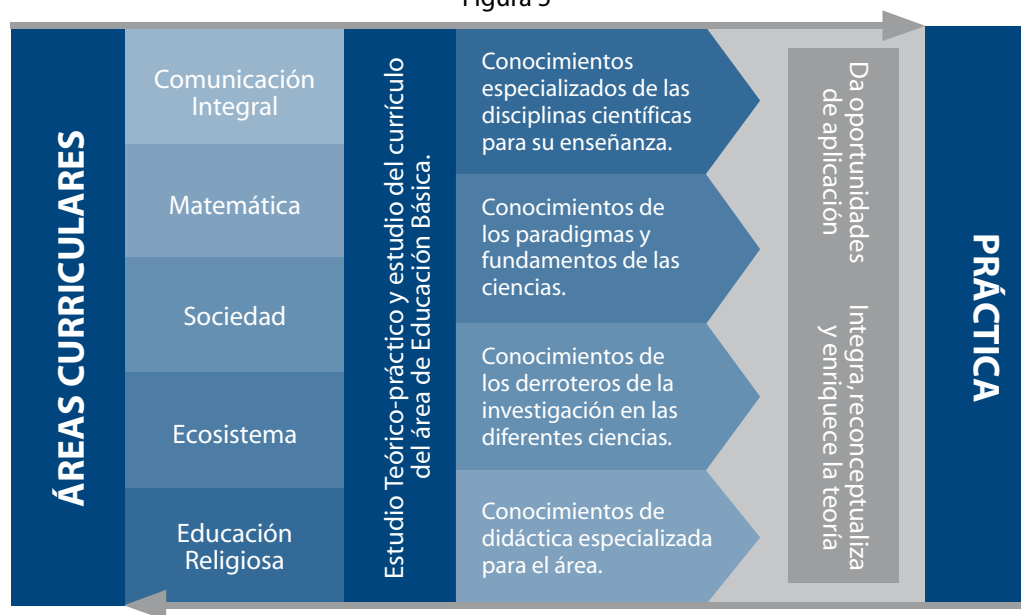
Figura 5

ÁREAS CURRICULARES

Comunicación Integral

Matemática

Sociedad

Ecosistema

Educación Religiosa

Estudio Teórico-práctico y estudio del currículo del área de Educación Básica.

Conocimientos especializados de las disciplinas científicas para su enseñanza.

Conocimientos de los paradigmas y fundamentos de las ciencias.

Conocimientos de los derroteros de la investigación en las diferentes ciencias.

Conocimientos de didáctica especializada para el área.

Da oportunidades de aplicación

Integra, reconceptualiza y enriquece la teoría

PRÁCTICA